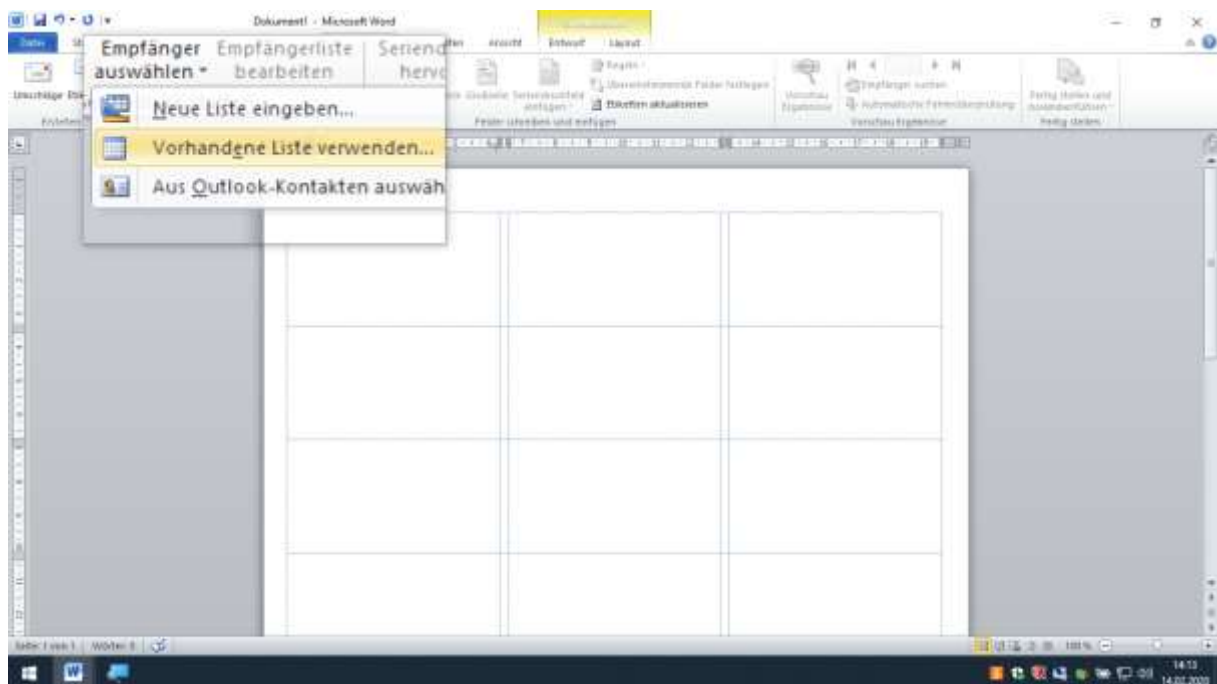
Dokument1 - Microsoft Word

Datei

Ansicht

Entwurf

Layout

Empfänger auswählen

Empfängerliste bearbeiten

Seriend hervo

Umschläge

Etiketten

Erstellen

Neue Liste eingeben...

Vorhandene Liste verwenden...

Aus Outlook-Kontakten auswäh

Grußzeile

Seriendruckfeld einfügen

Regeln

Übereinstimmende Felder festlegen

Etiketten aktualisieren

Felder schreiben und einfügen

Vorschau Ergebnisse

Empfänger suchen

Automatische Fehlerüberprüfung

Vorschau Ergebnisse

Fertig stellen und zusammenführen

Fertig stellen

Seite: 1 von 1 | Wörter: 0

100 %

14:13

14.02.2020